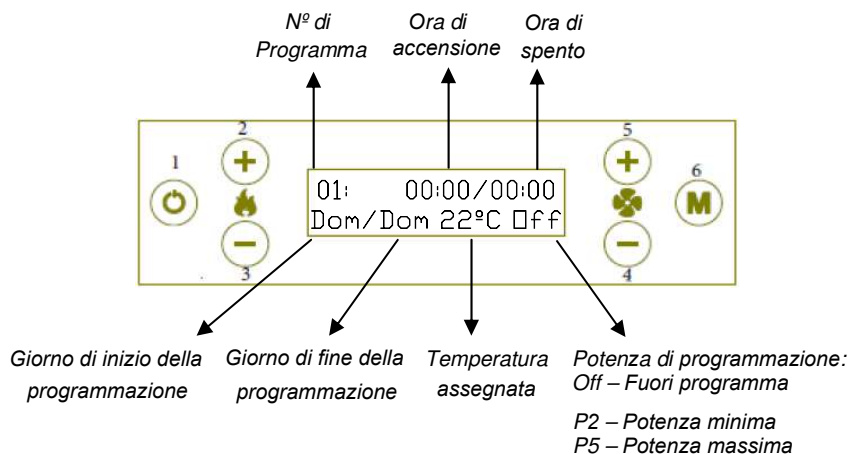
Nº di Programma

Ora di accensione

Ora di spento

2

1

5

6

M

01: 00:00/00:00
Dom/Dom 22ºC Off

3

4

Giorno di inizio della programmazione

Giorno di fine della programmazione

Temperatura assegnata

Potenza di programmazione:
Off – Fuori programma

P2 – Potenza minima
P5 – Potenza massima